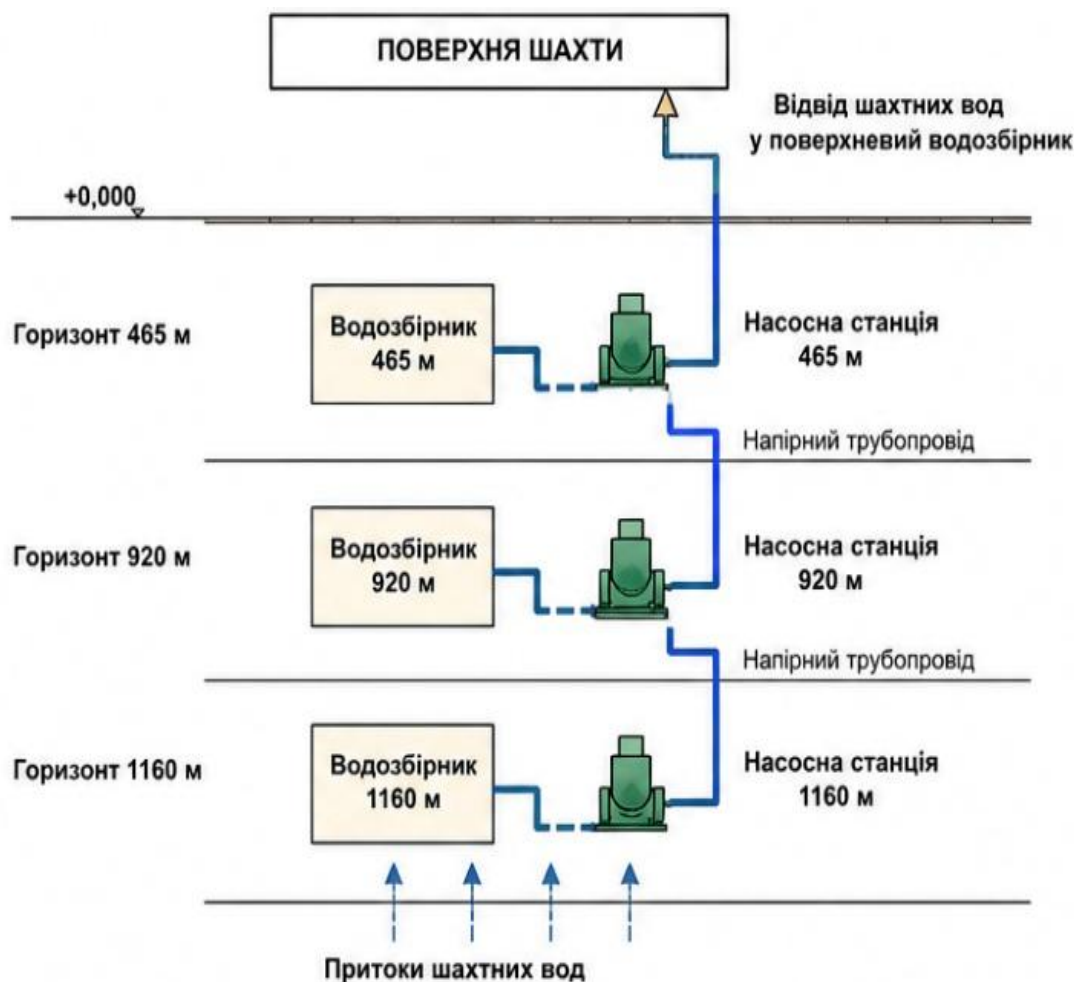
ПОВЕРХНЯ ШАХТИ

Відвід шахтних вод у поверхневий водозбірник

+0,000

Горизонт 465 м

Водозбірник 465 м

Насосна станція 465 м

Напірний трубопровід

Горизонт 920 м

Водозбірник 920 м

Насосна станція 920 м

Напірний трубопровід

Горизонт 1160 м

Водозбірник 1160 м

Насосна станція 1160 м

Притоки шахтних вод